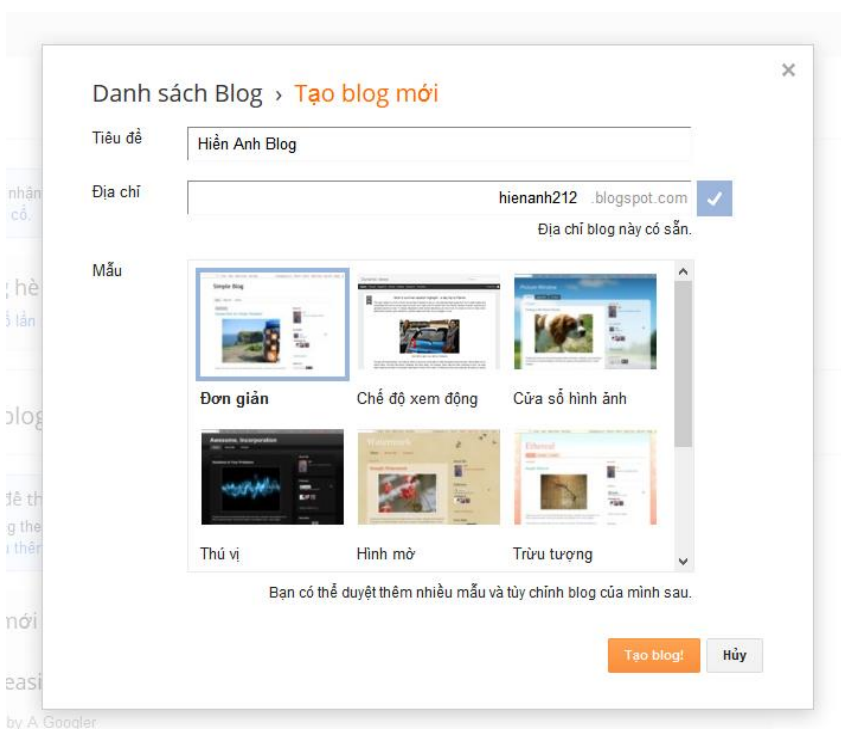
Danh sách Blog › Tạo blog mới

×

Tiêu đề
Hiền Anh Blog

Địa chỉ
hienanh212 .blogspot.com

Địa chỉ blog này có sẵn.

Mẫu

Đơn giản
Chế độ xem động
Cửa sổ hình ảnh
Thú vị
Hình mờ
Trừu tượng

Bạn có thể duyệt thêm nhiều mẫu và tùy chỉnh blog của mình sau.

Tạo blog!
Hủy

nhận
cố.
hè
lần
blog
đề th
g the
thêm
mới
easi
by A Googler